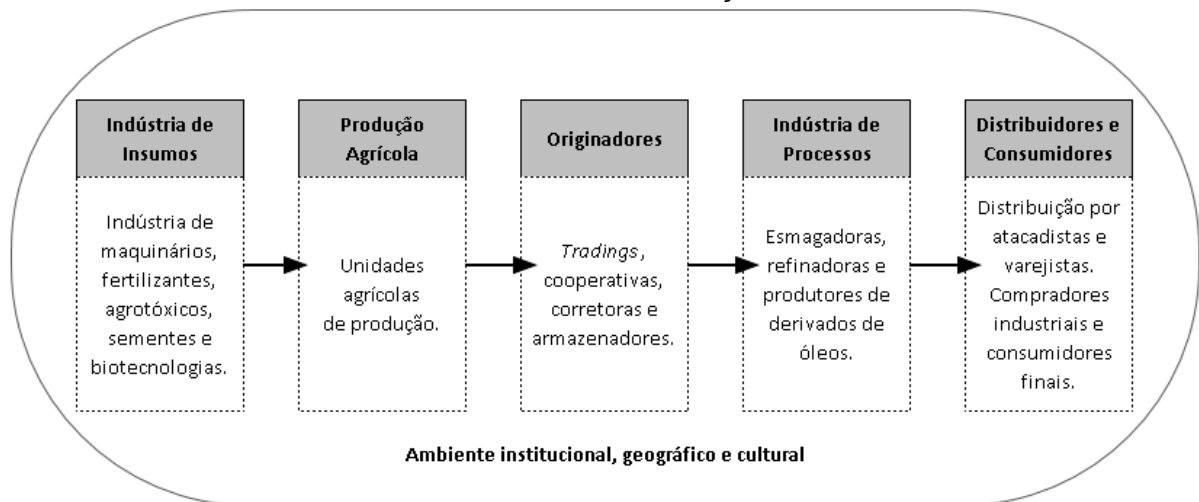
**Indústria de Insumos**

Indústria de maquinários, fertilizantes, agrotóxicos, sementes e biotecnologias.

**Produção Agrícola**

Unidades agrícolas de produção.

**Originadores**

*Tradings*, cooperativas, corretoras e armazenadores.

**Indústria de Processos**

Esmagadoras, refinadoras e produtores de derivados de óleos.

**Distribuidores e Consumidores**

Distribuição por atacadistas e varejistas. Compradores industriais e consumidores finais.

**Ambiente institucional, geográfico e cultural**